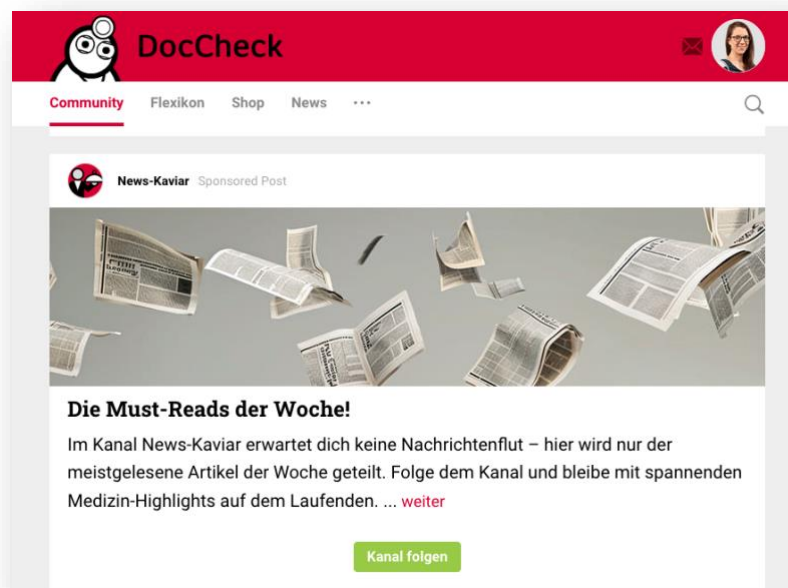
DocCheck

Community Flexikon Shop News ···

News-Kaviar Sponsored Post

Die Must-Reads der Woche!

Im Kanal News-Kaviar erwartet dich keine Nachrichtenflut – hier wird nur der meistgelesene Artikel der Woche geteilt. Folge dem Kanal und bleibe mit spannenden Medizin-Highlights auf dem Laufenden. ... weiter

Kanal folgen